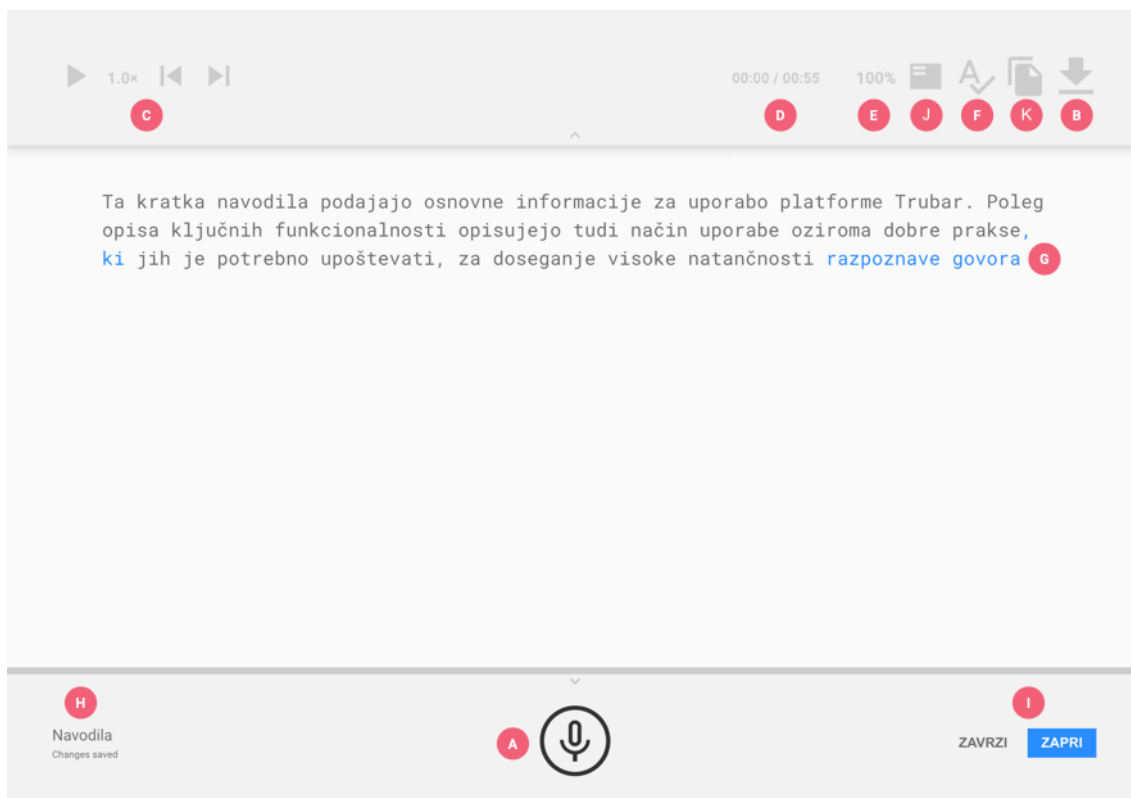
1.0×

C

00:00 / 00:55

D

100%

E

J

F

K

B

Ta kratka navodila podajajo osnovne informacije za uporabo platforme Trubar. Poleg opisa ključnih funkcionalnosti opisujejo tudi način uporabe oziroma dobre prakse, ki jih je potrebno upoštevati, za doseganje visoke natančnosti razpoznave govora

G

H

Navodila

Changes saved

A

I

ZAVRZI

ZAPRI